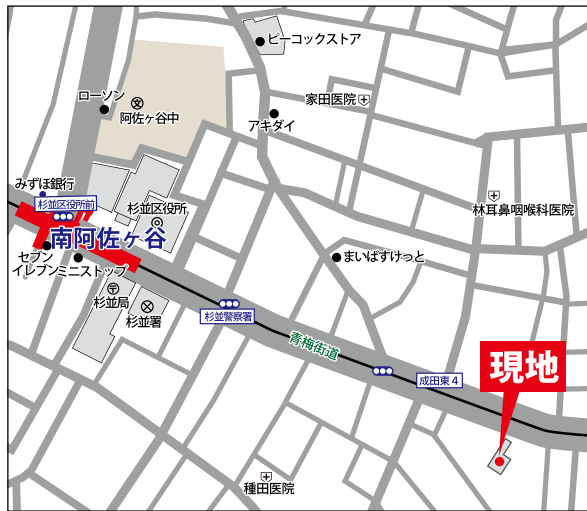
ピーコックストア
ローソン
阿佐ヶ谷中
家田医院
アキダイ
みずほ銀行
杉並区役所前
杉並区役所
林耳鼻咽喉科医院
南阿佐ヶ谷
セブン
イレブンミニストップ
まいばすけっと
杉並局
杉並署
杉並警察署
青梅街道
成田東４
現地
種田医院